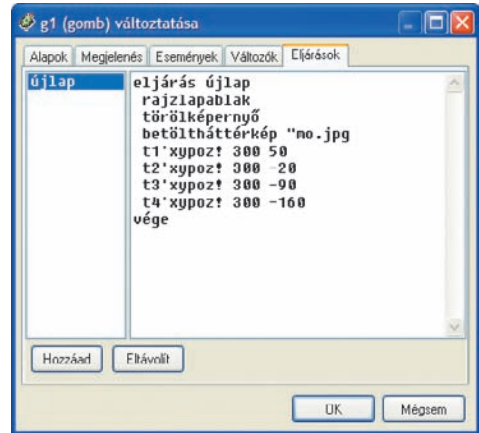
g1 (gomb) változtatása

Alapok | Megjelenés | Események | Változók | Eljárások

újlap

eljárás újlap
rajzlapablak
törölképernyő
betölthátterkép "mo.jpg
t1'xypozt! 300 50
t2'xypozt! 300 -20
t3'xypozt! 300 -90
t4'xypozt! 300 -160
vége

Hozzáad | Eltávolít

OK | Mégsem